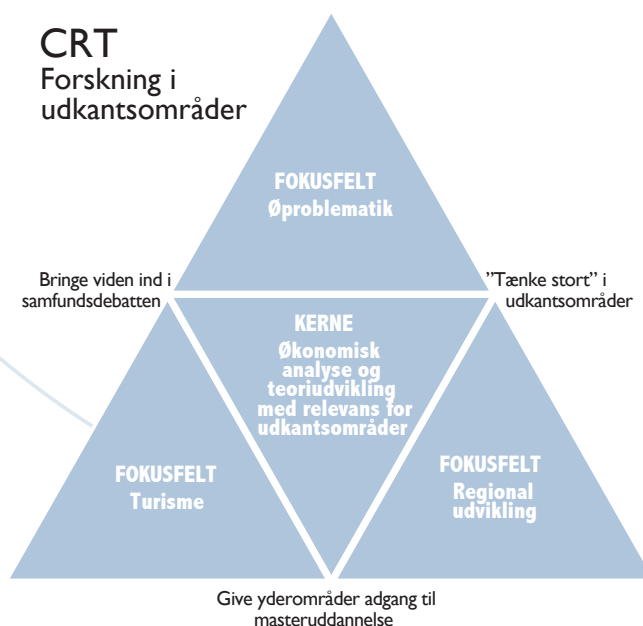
CRT
Forskning i udkantsområder

FOKUSFELT
Øproblematik

Bringe viden ind i samfundsdebatten

”Tænke stort” i udkantsområder

KERNE
Økonomisk analyse og teoriudvikling med relevans for udkantsområder

FOKUSFELT
Turisme

FOKUSFELT
Regional udvikling

Give yderområder adgang til masteruddannelse